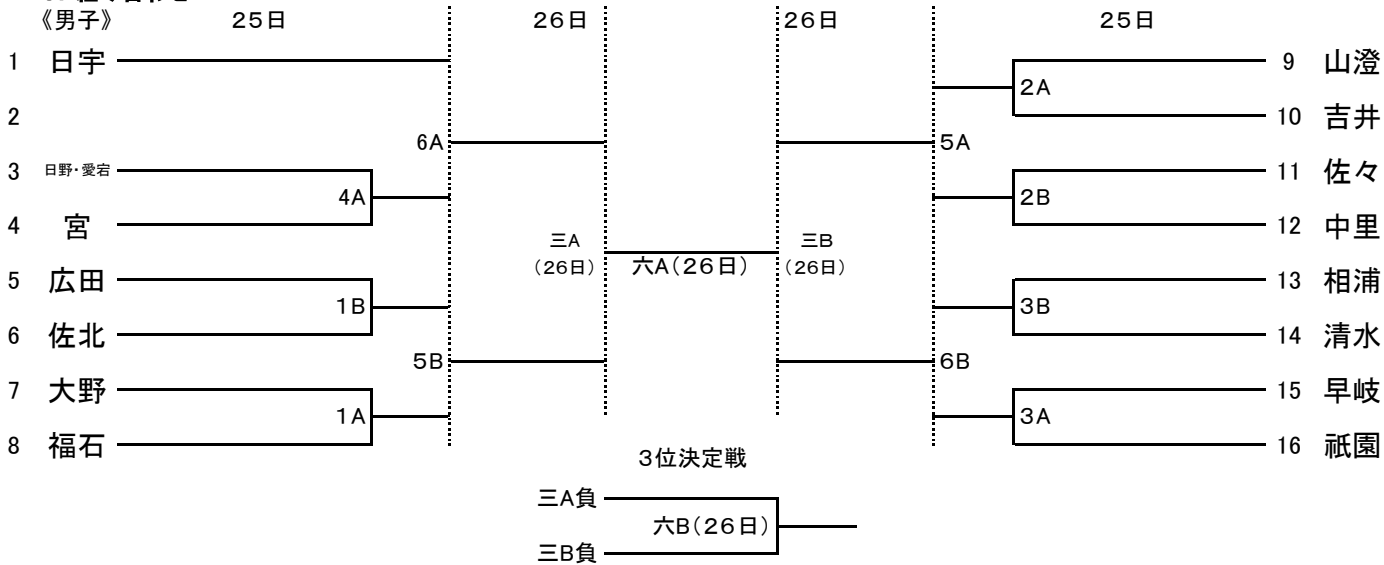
《男子》

25日 26日 26日 25日

1 日宇
2
3 日野・愛宕
4 宮
5 広田
6 佐北
7 大野
8 福石

4A
1B
1A
6A
5B

三A
(26日)

六A(26日)

三B
(26日)

5A
6B

2A
2B
3B
3A

9 山澄
10 吉井
11 佐々
12 中里
13 相浦
14 清水
15 早岐
16 祇園

3位決定戦

三A負
六B(26日)
三B負